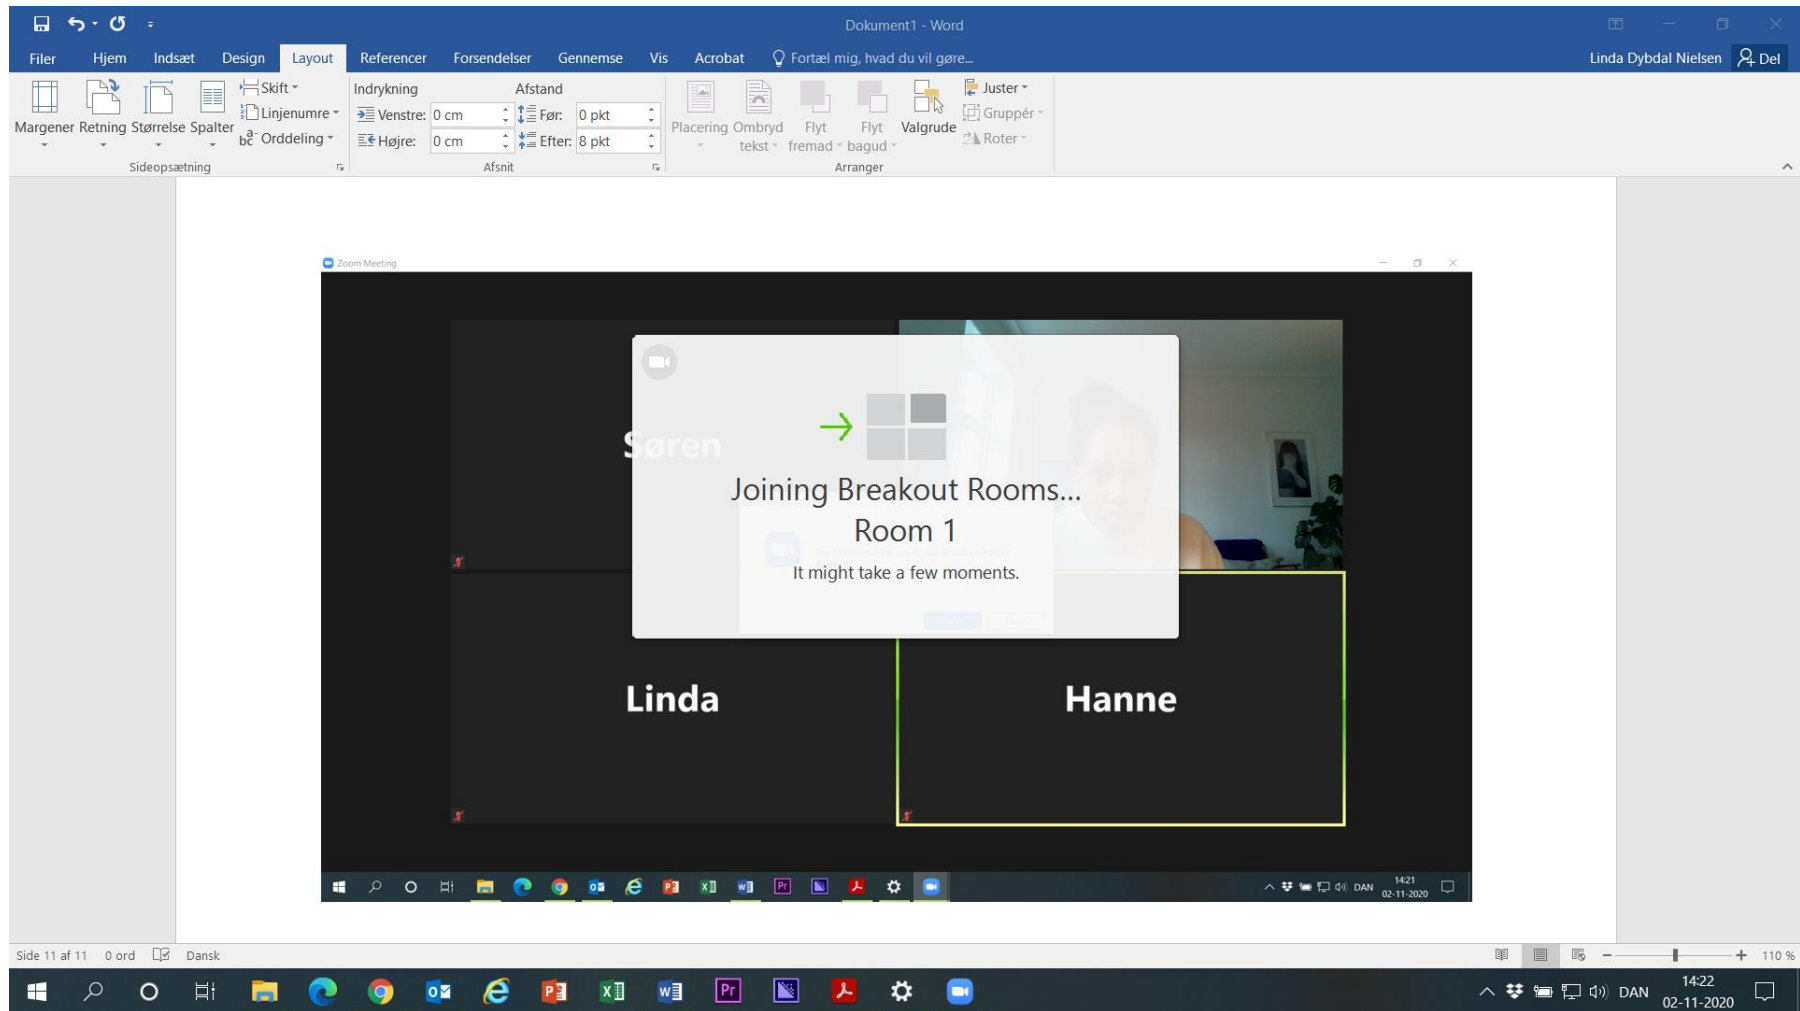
Dokument1 - Word

Filer Hjem Indsæt Design Layout Referencer Forsendelser Gennemse Vis Acrobat Fortæl mig, hvad du vil gøre...

Linda Dybdal Nielsen Del

Margener Retning Størrelse Spalter Skift Linjenumre Orddeling

Sideopsætning

Indrykning
Venstre: 0 cm
Højre: 0 cm

Afstand
Før: 0 pkt
Efter: 8 pkt

Afsnit

Placering Ombryd tekst Flyt fremad Flyt bagud Valgrude Juster Gruppér Roter

Arranger

Zoom Meeting

Søren

Joining Breakout Rooms...
Room 1
It might take a few moments.

Linda

Hanne

DAN 14:21 02-11-2020

Side 11 af 11 0 ord Dansk

110 %

DAN 14:22 02-11-2020